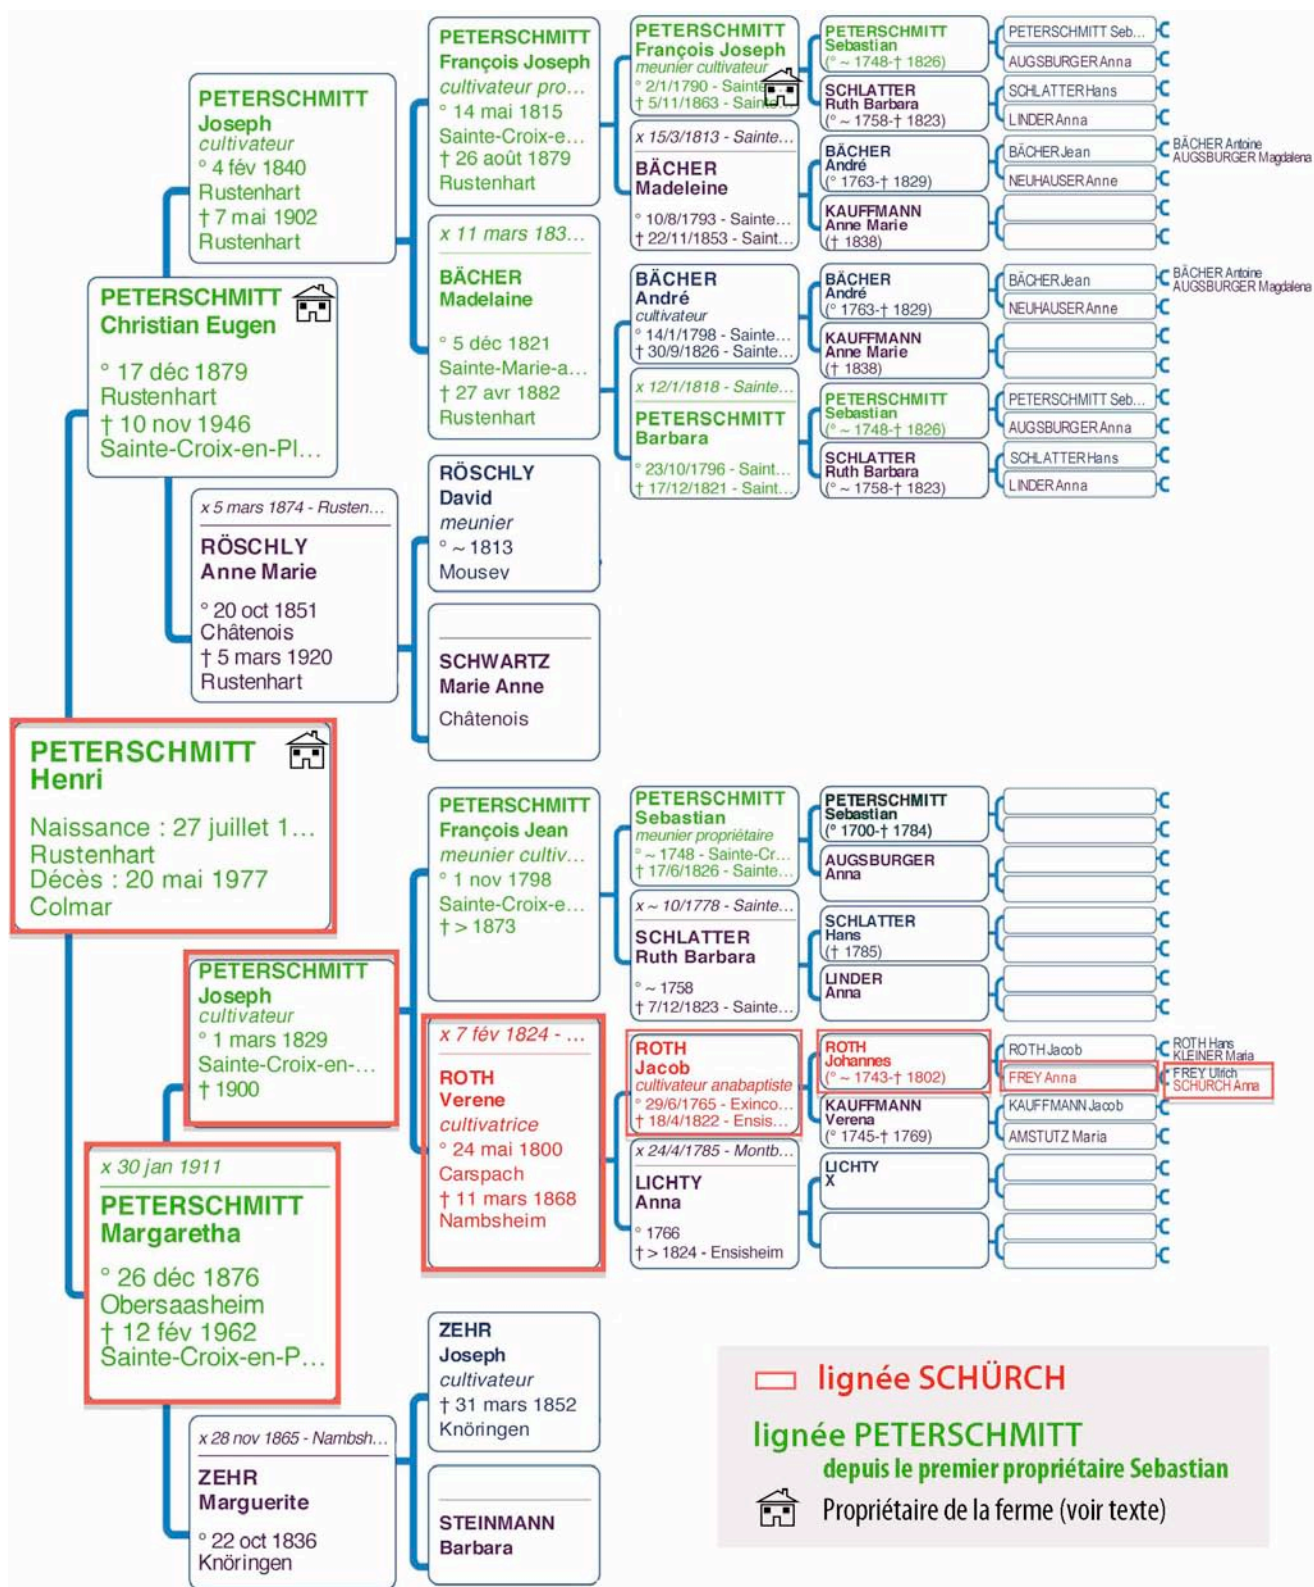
PETERSCHMITT Joseph
cultivateur
° 4 fév 1840
Rustenhart
† 7 mai 1902
Rustenhart

PETERSCHMITT François Joseph
cultivateur pro...
° 14 mai 1815
Sainte-Croix-e...
† 26 août 1879
Rustenhart

PETERSCHMITT François Joseph
meunier cultivateur
° 2/1/1790 - Sainte...
† 5/11/1863 - Sain...

PETERSCHMITT Sebastian
(° ~ 1748-† 1826)

PETERSCHMITT Seb...
AUGSBURGER Anna

SCHLATTER Ruth Barbara
(° ~ 1758-† 1823)

SCHLATTER Hans
LINDER Anna

x 15/3/1813 - Sainte...
BÄCHER Madeleine
° 10/8/1793 - Sainte...
† 22/11/1853 - Saint...

BÄCHER André
(° 1763-† 1829)

BÄCHER Jean
NEUHAUSER Anne
BÄCHER Antoine
AUGSBURGER Magdalena

KAUFFMANN Anne Marie
(† 1838)

x 11 mars 183...
BÄCHER Madelaine
° 5 déc 1821
Sainte-Marie-a...
† 27 avr 1882
Rustenhart

BÄCHER André
cultivateur
° 14/1/1798 - Sainte...
† 30/9/1826 - Sainte...

BÄCHER André
(° 1763-† 1829)

BÄCHER Jean
NEUHAUSER Anne
BÄCHER Antoine
AUGSBURGER Magdalena

KAUFFMANN Anne Marie
(† 1838)

x 12/1/1818 - Sainte...
PETERSCHMITT Barbara
° 23/10/1796 - Saint...
† 17/12/1821 - Saint...

PETERSCHMITT Sebastian
(° ~ 1748-† 1826)

PETERSCHMITT Seb...
AUGSBURGER Anna

SCHLATTER Ruth Barbara
(° ~ 1758-† 1823)

SCHLATTER Hans
LINDER Anna

PETERSCHMITT Christian Eugen
° 17 déc 1879
Rustenhart
† 10 nov 1946
Sainte-Croix-en-Pl...

x 5 mars 1874 - Rusten...
RÖSCHLY Anne Marie
° 20 oct 1851
Châtenois
† 5 mars 1920
Rustenhart

RÖSCHLY David
meunier
° ~ 1813
Mousev

SCHWARTZ Marie Anne
Châtenois

PETERSCHMITT Henri
Naissance : 27 juillet 1...
Rustenhart
Décès : 20 mai 1977
Colmar

PETERSCHMITT Joseph
cultivateur
° 1 mars 1829
Sainte-Croix-en-...
† 1900

PETERSCHMITT François Jean
meunier cultiv...
° 1 nov 1798
Sainte-Croix-e...
† > 1873

PETERSCHMITT Sebastian
meunier propriétaire
° ~ 1748 - Sainte-Cr...
† 17/6/1826 - Sainte...

PETERSCHMITT Sebastian
(° 1700-† 1784)

AUGSBURGER Anna

x ~ 10/1778 - Sainte...
SCHLATTER Ruth Barbara
° ~ 1758
† 7/12/1823 - Sainte...

SCHLATTER Hans
(† 1785)

LINDER Anna

x 7 fév 1824 - ...
ROTH Verene
cultivatrice
° 24 mai 1800
Carspach
† 11 mars 1868
Nambsheim

ROTH Jacob
cultivateur anabaptiste
° 29/6/1765 - Exinco...
† 18/4/1822 - Ensis...

ROTH Johannes
(° ~ 1743-† 1802)

ROTH Jacob
FREY Anna
ROTH Hans
KLEINER Maria
FREY Ulrich
SCHÜRCH Anna

KAUFFMANN Verena
(° 1745-† 1769)

KAUFFMANN Jacob
AMSTUTZ Maria

x 24/4/1785 - Montb...
LICHTY Anna
° 1766
† > 1824 - Ensisheim

LICHTY X

x 30 jan 1911
PETERSCHMITT Margaretha
° 26 déc 1876
Obersaasheim
† 12 fév 1962
Sainte-Croix-en-P...

ZEHR Joseph
cultivateur
† 31 mars 1852
Knöringen

x 28 nov 1865 - Nambsh...
ZEHR Marguerite
° 22 oct 1836
Knöringen

STEINMANN Barbara

lignée SCHÜRCH
lignée PETERSCHMITT
depuis le premier propriétaire Sebastian
Propriétaire de la ferme (voir texte)